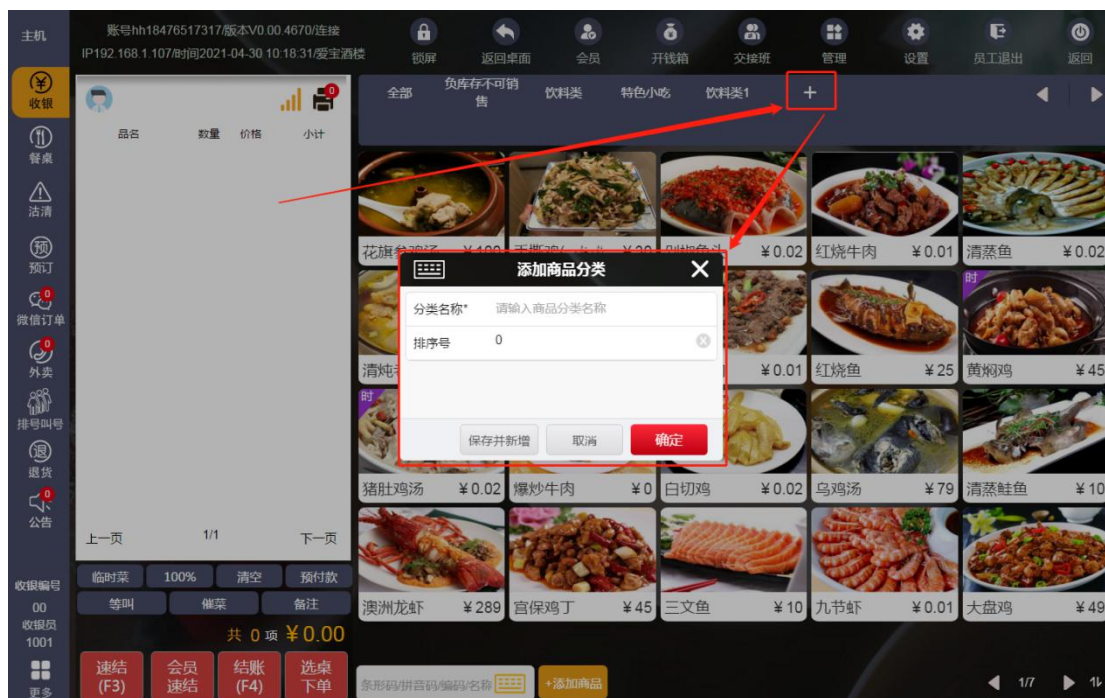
主机

账号hh18476517317/版本V0.00.4670/连接
IP192.168.1.107/时间2021-04-30 10:18:31/爱宝酒楼

锁屏 返回桌面 会员 开钱箱 交接班 管理 设置 员工退出 返回

收银
餐桌
沽清
预订
微信订单
外卖
排号叫号
退货
公告

品名 数量 价格 小计

上一页 1/1 下一页

临时菜 100% 清空 预付款
等叫 催菜 备注

共 0 项 ¥0.00

收银编号 00
收银员 1001

速结 (F3)
会员 速结
结账 (F4)
选桌 下单

更多

全部 负库存不可销售 饮料类 特色小吃 饮料类1 +

花旗参鸡汤 ¥100
手撕鸡 ¥30
剁椒鱼头 ¥0.02
红烧牛肉 ¥0.01
清蒸鱼 ¥0.02
清炖 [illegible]
¥0.01
红烧鱼 ¥25
黄焖鸡 ¥45
猪肚鸡汤 ¥0.02
爆炒牛肉 ¥0
白切鸡 ¥0.02
乌鸡汤 ¥79
清蒸鲑鱼 ¥10
澳洲龙虾 ¥289
宫保鸡丁 ¥45
三文鱼 ¥10
九节虾 ¥0.01
大盘鸡 ¥49

添加商品分类
分类名称* 请输入商品分类名称
排序号 0
保存并新增 取消 确定

条形码/拼音码/编码/名称
+添加商品
1/7